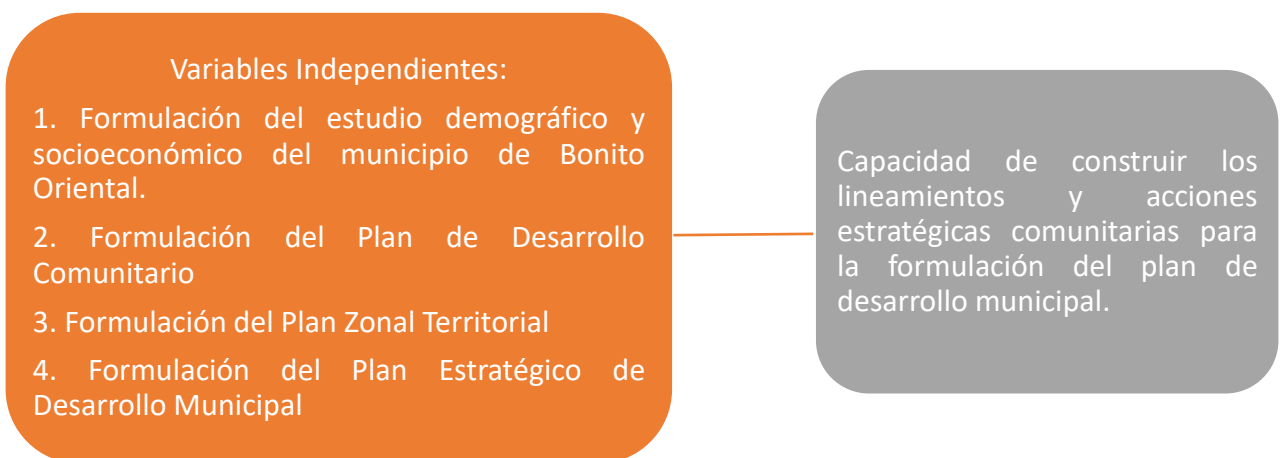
Variables Independientes:

1. Formulación del estudio demográfico y socioeconómico del municipio de Bonito Oriental.

2. Formulación del Plan de Desarrollo Comunitario

3. Formulación del Plan Zonal Territorial

4. Formulación del Plan Estratégico de Desarrollo Municipal

Capacidad de construir los lineamientos y acciones estratégicas comunitarias para la formulación del plan de desarrollo municipal.